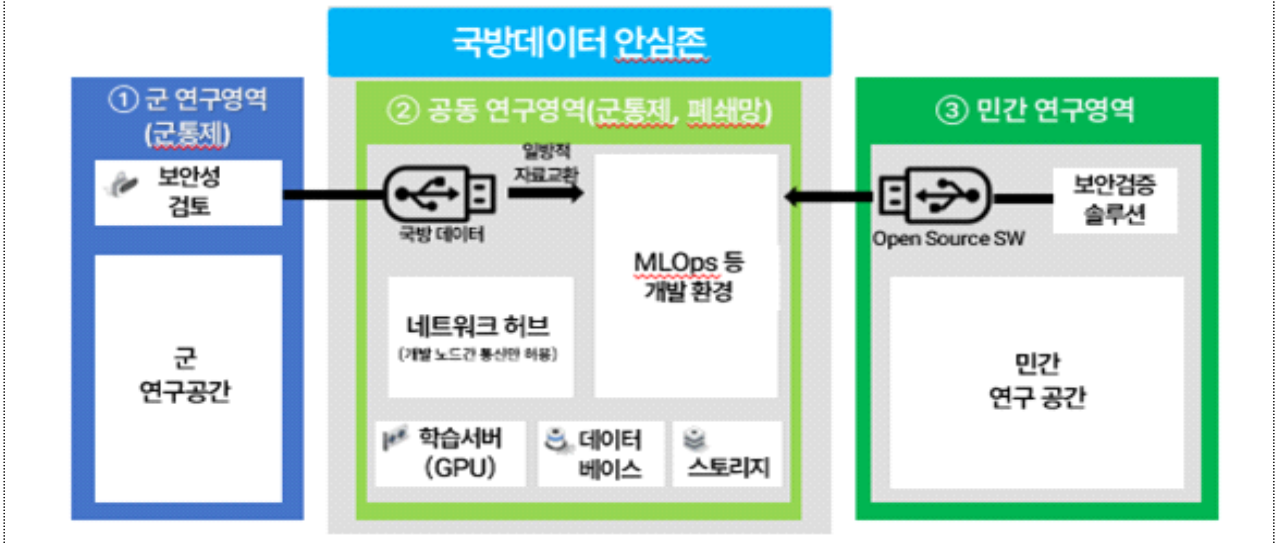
국방데이터 안심존

① 군 연구영역 (군통제)

보안성 검토

군 연구공간

② 공동 연구영역(군통제, 폐쇄망)

일방적 자료교환

국방 데이터

MLOps 등 개발 환경

네트워크 허브
(개발 노드간 통신만 허용)

학습서버 (GPU)

데이터 베이스

스토리지

③ 민간 연구영역

보안검증 솔루션

Open Source SW

민간 연구 공간